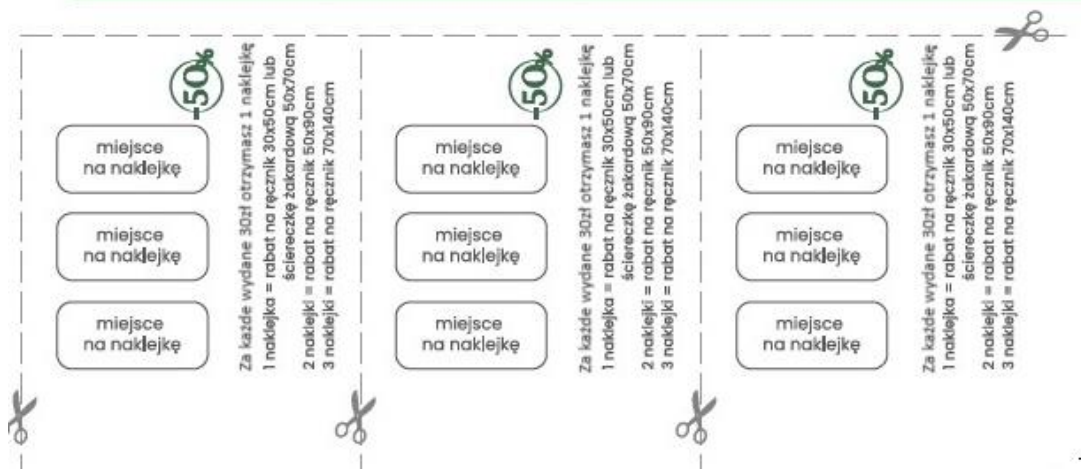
-50%

miejsce na naklejkę

miejsce na naklejkę

miejsce na naklejkę

Za każde wydane 30zł otrzymasz 1 naklejkę
1 naklejka = rabat na ręcznik 30x50cm lub ściereczkę żakardową 50x70cm
2 naklejki = rabat na ręcznik 50x90cm
3 naklejki = rabat na ręcznik 70x140cm

-50%

miejsce na naklejkę

miejsce na naklejkę

miejsce na naklejkę

Za każde wydane 30zł otrzymasz 1 naklejkę
1 naklejka = rabat na ręcznik 30x50cm lub ściereczkę żakardową 50x70cm
2 naklejki = rabat na ręcznik 50x90cm
3 naklejki = rabat na ręcznik 70x140cm

-50%

miejsce na naklejkę

miejsce na naklejkę

miejsce na naklejkę

Za każde wydane 30zł otrzymasz 1 naklejkę
1 naklejka = rabat na ręcznik 30x50cm lub ściereczkę żakardową 50x70cm
2 naklejki = rabat na ręcznik 50x90cm
3 naklejki = rabat na ręcznik 70x140cm